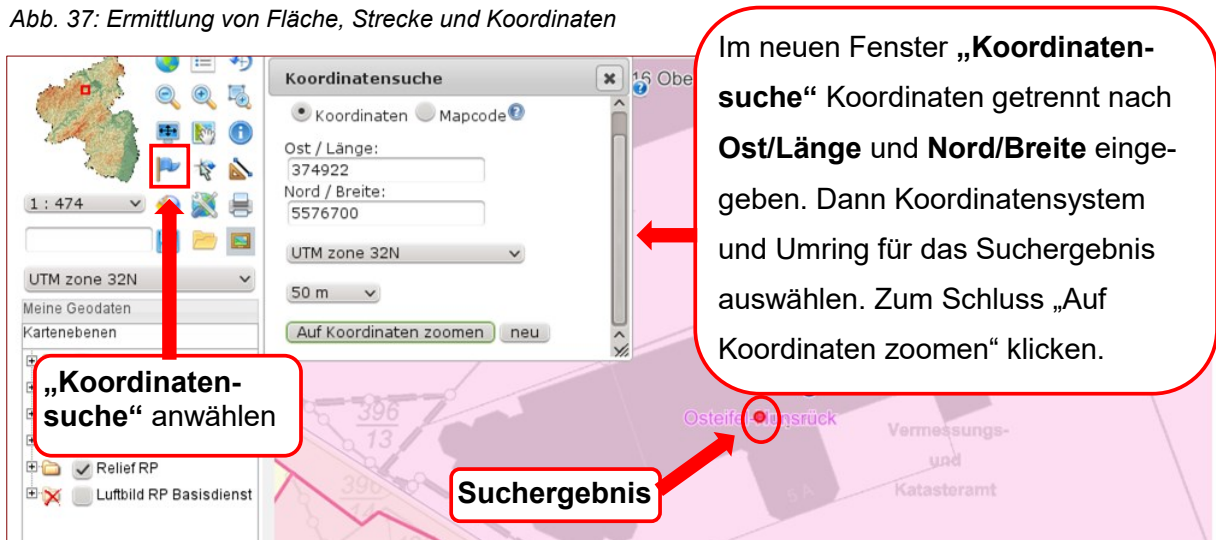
Abb. 37: Ermittlung von Fläche, Strecke und Koordinaten

Koordinatensuche

Koordinaten Mapcode

Ost / Länge:
374922
Nord / Breite:
5576700

UTM zone 32N

50 m

Auf Koordinaten zoomen neu

1 : 474

UTM zone 32N

Meine Geodaten
Kartenebenen

Relief RP
Luftbild RP Basisdienst

Im neuen Fenster **„Koordinatensuche“** Koordinaten getrennt nach **Ost/Länge** und **Nord/Breite** eingegeben. Dann Koordinatensystem und Umring für das Suchergebnis auswählen. Zum Schluss „Auf Koordinaten zoomen“ klicken.

**„Koordinatensuche“** anwählen

**Suchergebnis**

396
13

Osteifel-Hunsrück

Vermessungs- und Katasteramt